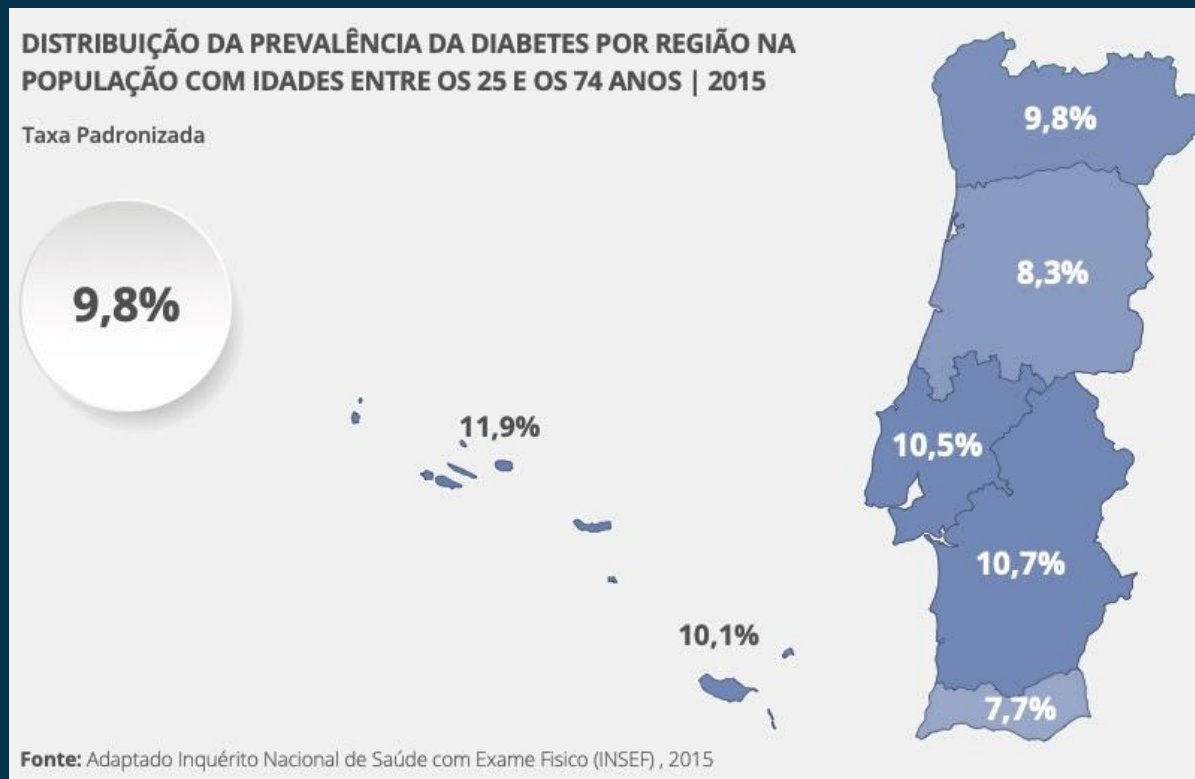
DISTRIBUIÇÃO DA PREVALÊNCIA DA DIABETES POR REGIÃO NA POPULAÇÃO COM IDADES ENTRE OS 25 E OS 74 ANOS | 2015

Taxa Padronizada

9,8%

11,9%

10,1%

9,8%

8,3%

10,5%

10,7%

7,7%

Fonte: Adaptado Inquérito Nacional de Saúde com Exame Fisico (INSEF) , 2015